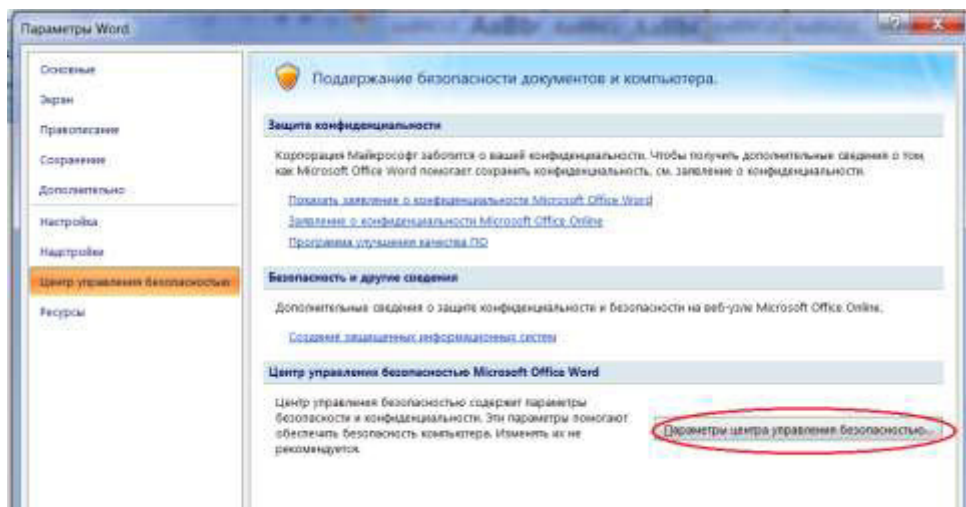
Параметры Word

Основные
Экран
Правописание
Сохранение
Дополнительно
Настройка
Надстройки
Центр управления безопасностью
Ресурсы

Поддержание безопасности документов и компьютера.

Защита конфиденциальности

Корпорация Майкрософт заботится о вашей конфиденциальности. Чтобы получить дополнительные сведения о том, как Microsoft Office Word помогает сохранять конфиденциальность, см. заявление о конфиденциальности.

Показать заявление о конфиденциальности Microsoft Office Word
Заявление о конфиденциальности Microsoft Office Online
Программа улучшения качества ПО

Безопасность и другие сведения

Дополнительные сведения о защите конфиденциальности и безопасности на веб-узле Microsoft Office Online.

Создание защищенных информационных систем

Центр управления безопасностью Microsoft Office Word

Центр управления безопасностью содержит параметры безопасности и конфиденциальности. Эти параметры помогают обеспечить безопасность компьютера. Изменять их не рекомендуется.

Параметры центра управления безопасностью...